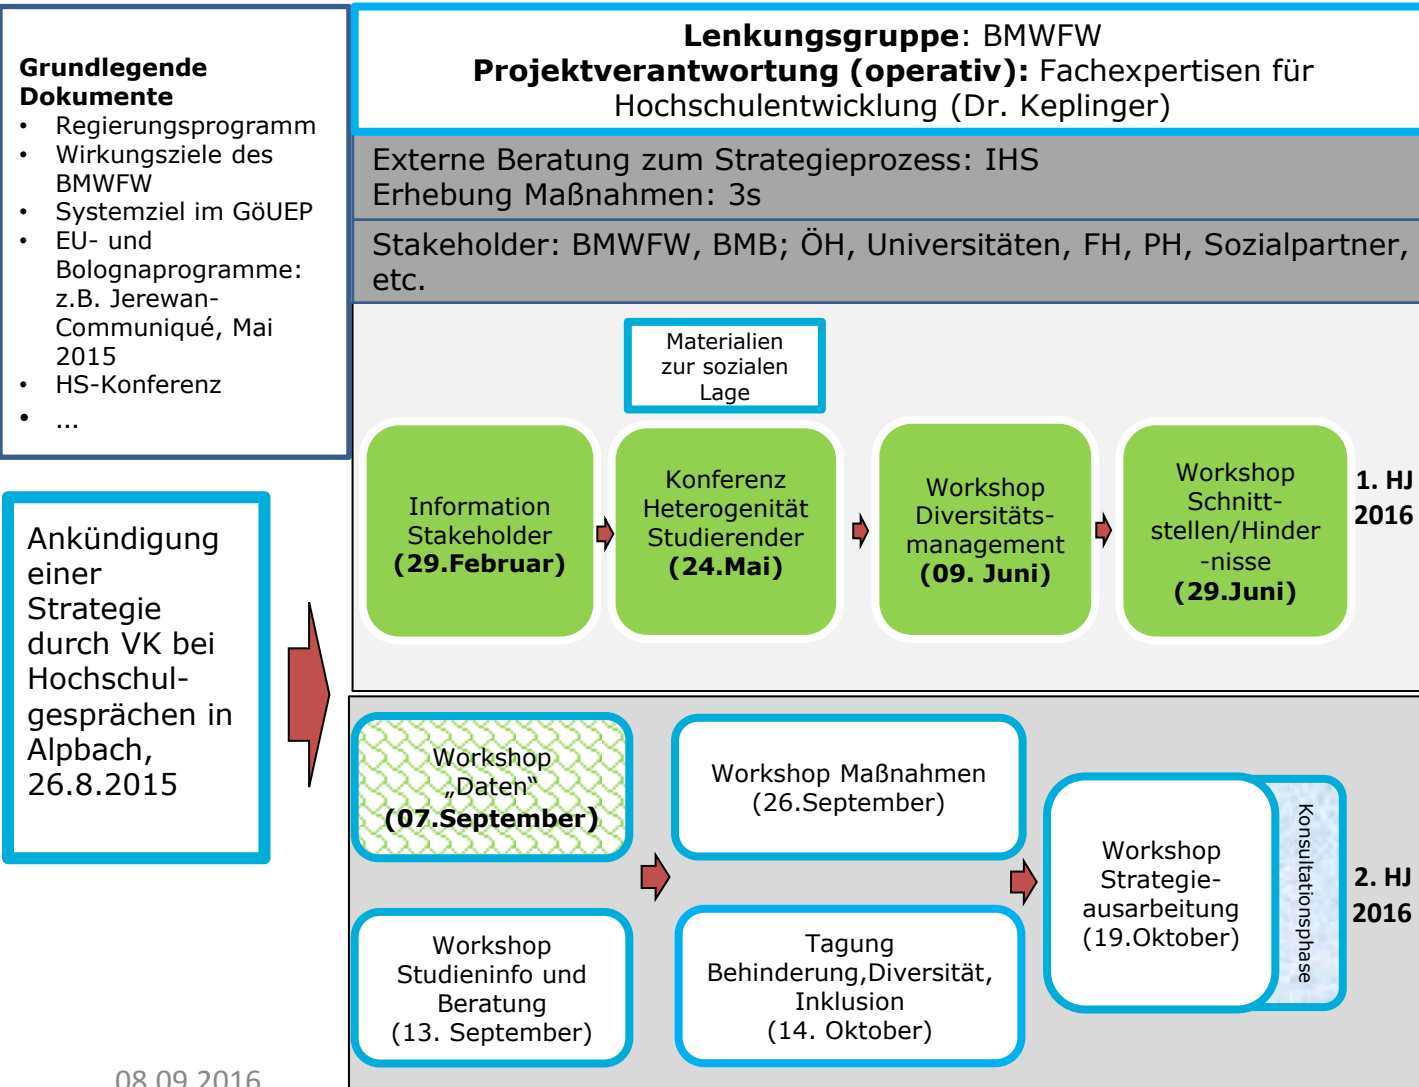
**Grundlegende Dokumente**
- Regierungsprogramm
- Wirkungsziele des BMWFW
- Systemziel im GöUEP
- EU- und Bolognaprogramme: z.B. Jerewan-Communiqué, Mai 2015
- HS-Konferenz
- ...

**Lenkungsgruppe**: BMWFW
**Projektverantwortung (operativ):** Fachexpertisen für Hochschulentwicklung (Dr. Keplinger)

Externe Beratung zum Strategieprozess: IHS
Erhebung Maßnahmen: 3s

Stakeholder: BMWFW, BMB; ÖH, Universitäten, FH, PH, Sozialpartner, etc.

Ankündigung einer Strategie durch VK bei Hochschulgesprächen in Alpbach, 26.8.2015

Materialien zur sozialen Lage

Information Stakeholder **(29.Februar)**

Konferenz Heterogenität Studierender **(24.Mai)**

Workshop Diversitätsmanagement **(09. Juni)**

Workshop Schnittstellen/Hindernisse **(29.Juni)**

**1. HJ 2016**

Workshop „Daten“ **(07.September)**

Workshop Maßnahmen (26.September)

Workshop Studieninfo und Beratung (13. September)

Tagung Behinderung,Diversität, Inklusion (14. Oktober)

Workshop Strategieausarbeitung (19.Oktober)

Konsultationsphase

**2. HJ 2016**

08.09.2016